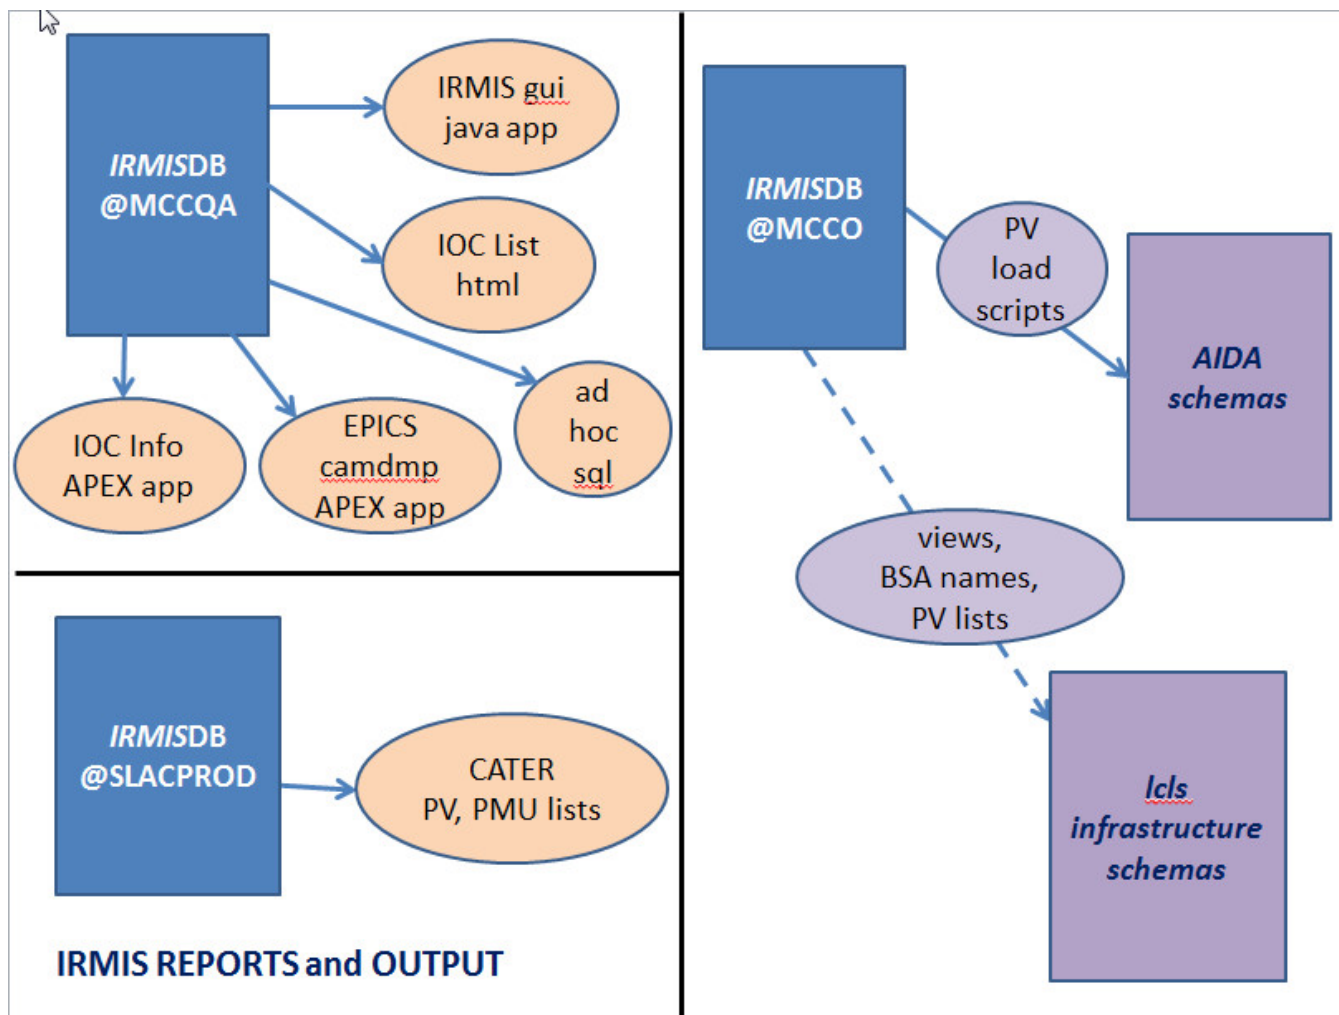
IRMISDB
@MCCQA

IRMIS gui
java app

IOC List
html

ad
hoc
sql

IOC Info
APEX app

EPICS
camdmp
APEX app

IRMISDB
@MCCO

PV
load
scripts

AIDA
schemas

views,
BSA names,
PV lists

lcls
infrastructure
schemas

IRMISDB
@SLACPROD

CATER
PV, PMU lists

IRMIS REPORTS and OUTPUT